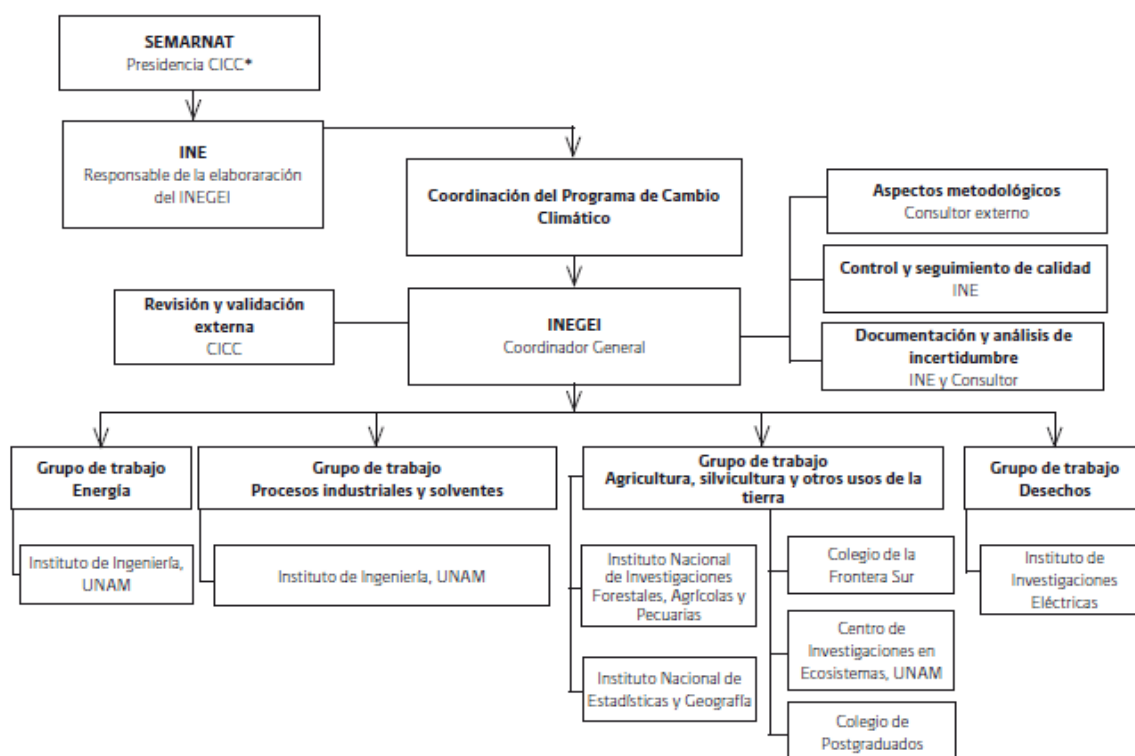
SEMARNAT
Presidencia CICC*

INE
Responsable de la elaboraración del INEGEI

Coordinación del Programa de Cambio Climático

Aspectos metodológicos
Consultor externo

Control y seguimiento de calidad
INE

Revisión y validación externa
CICC

INEGEI
Coordinador General

Documentación y análisis de incertidumbre
INE y Consultor

Grupo de trabajo
Energía

Instituto de Ingeniería, UNAM

Grupo de trabajo
Procesos industriales y solventes

Instituto de Ingeniería, UNAM

Grupo de trabajo
Agricultura, silvicultura y otros usos de la tierra

Instituto Nacional de Investigaciones Forestales, Agrícolas y Pecuarias

Instituto Nacional de Estadísticas y Geografía

Colegio de la Frontera Sur

Centro de Investigaciones en Ecosistemas, UNAM

Colegio de Postgraduados

Grupo de trabajo
Desechos

Instituto de Investigaciones Eléctricas